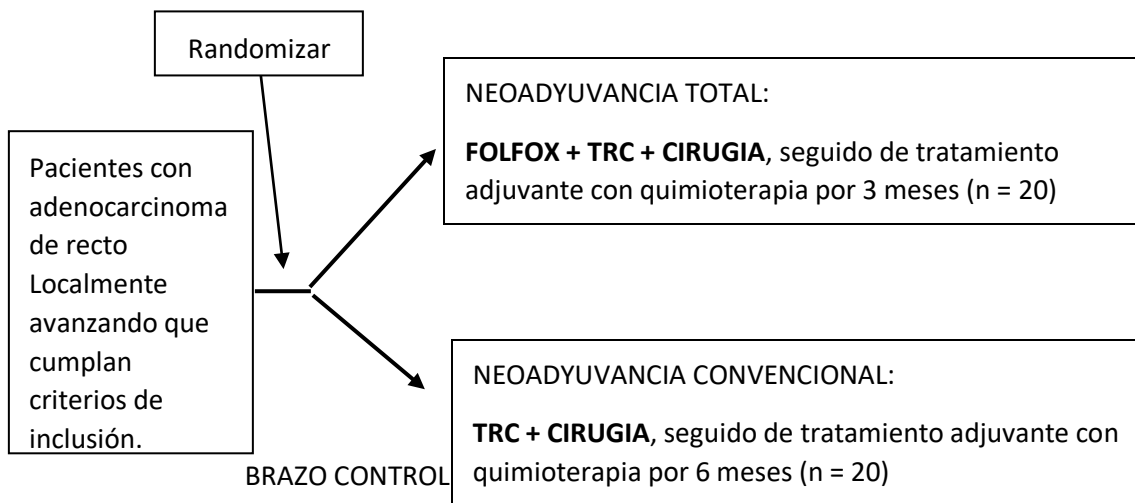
Randomizar

Pacientes con adenocarcinoma de recto Localmente avanzando que cumplan criterios de inclusión.

NEOADYUVANCIA TOTAL:

**FOLFOX + TRC + CIRUGIA**, seguido de tratamiento adjuvante con quimioterapia por 3 meses (n = 20)

NEOADYUVANCIA CONVENCIONAL:

**TRC + CIRUGIA**, seguido de tratamiento adjuvante con quimioterapia por 6 meses (n = 20)

BRAZO CONTROL